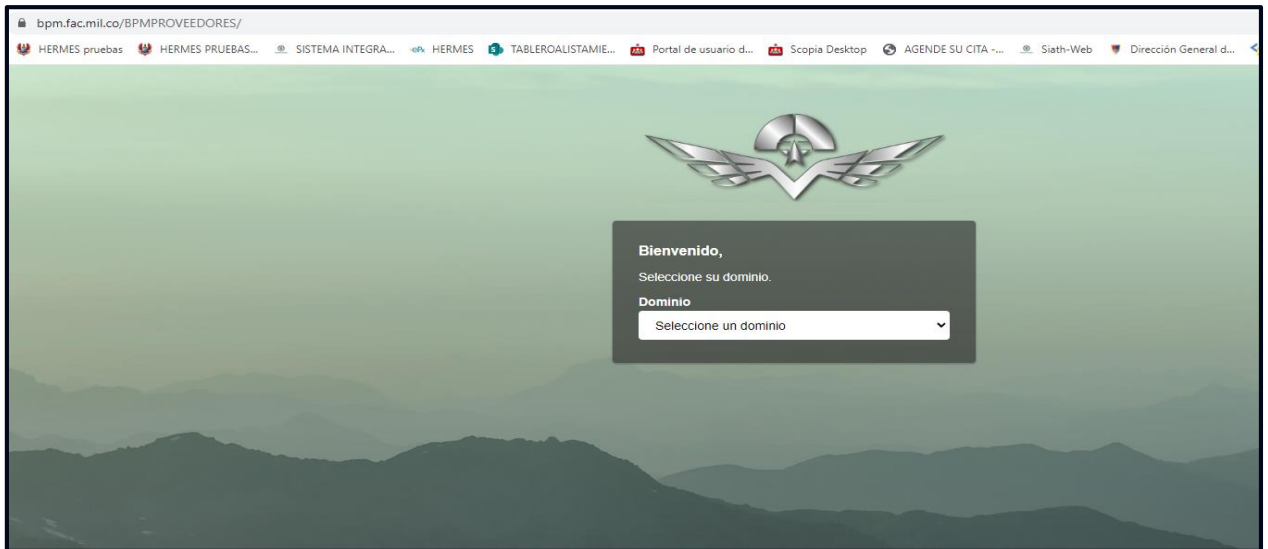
bpm.fac.mil.co/BPMPROVEEDORES/

HERMES pruebas HERMES PRUEBAS... SISTEMA INTEGRA... HERMES TABLEROALISTAMIE... Portal de usuario d... Scopia Desktop AGENDE SU CITA -... Siath-Web Dirección General d...

Bienvenido,

Seleccione su dominio.

Dominio

Seleccione un dominio